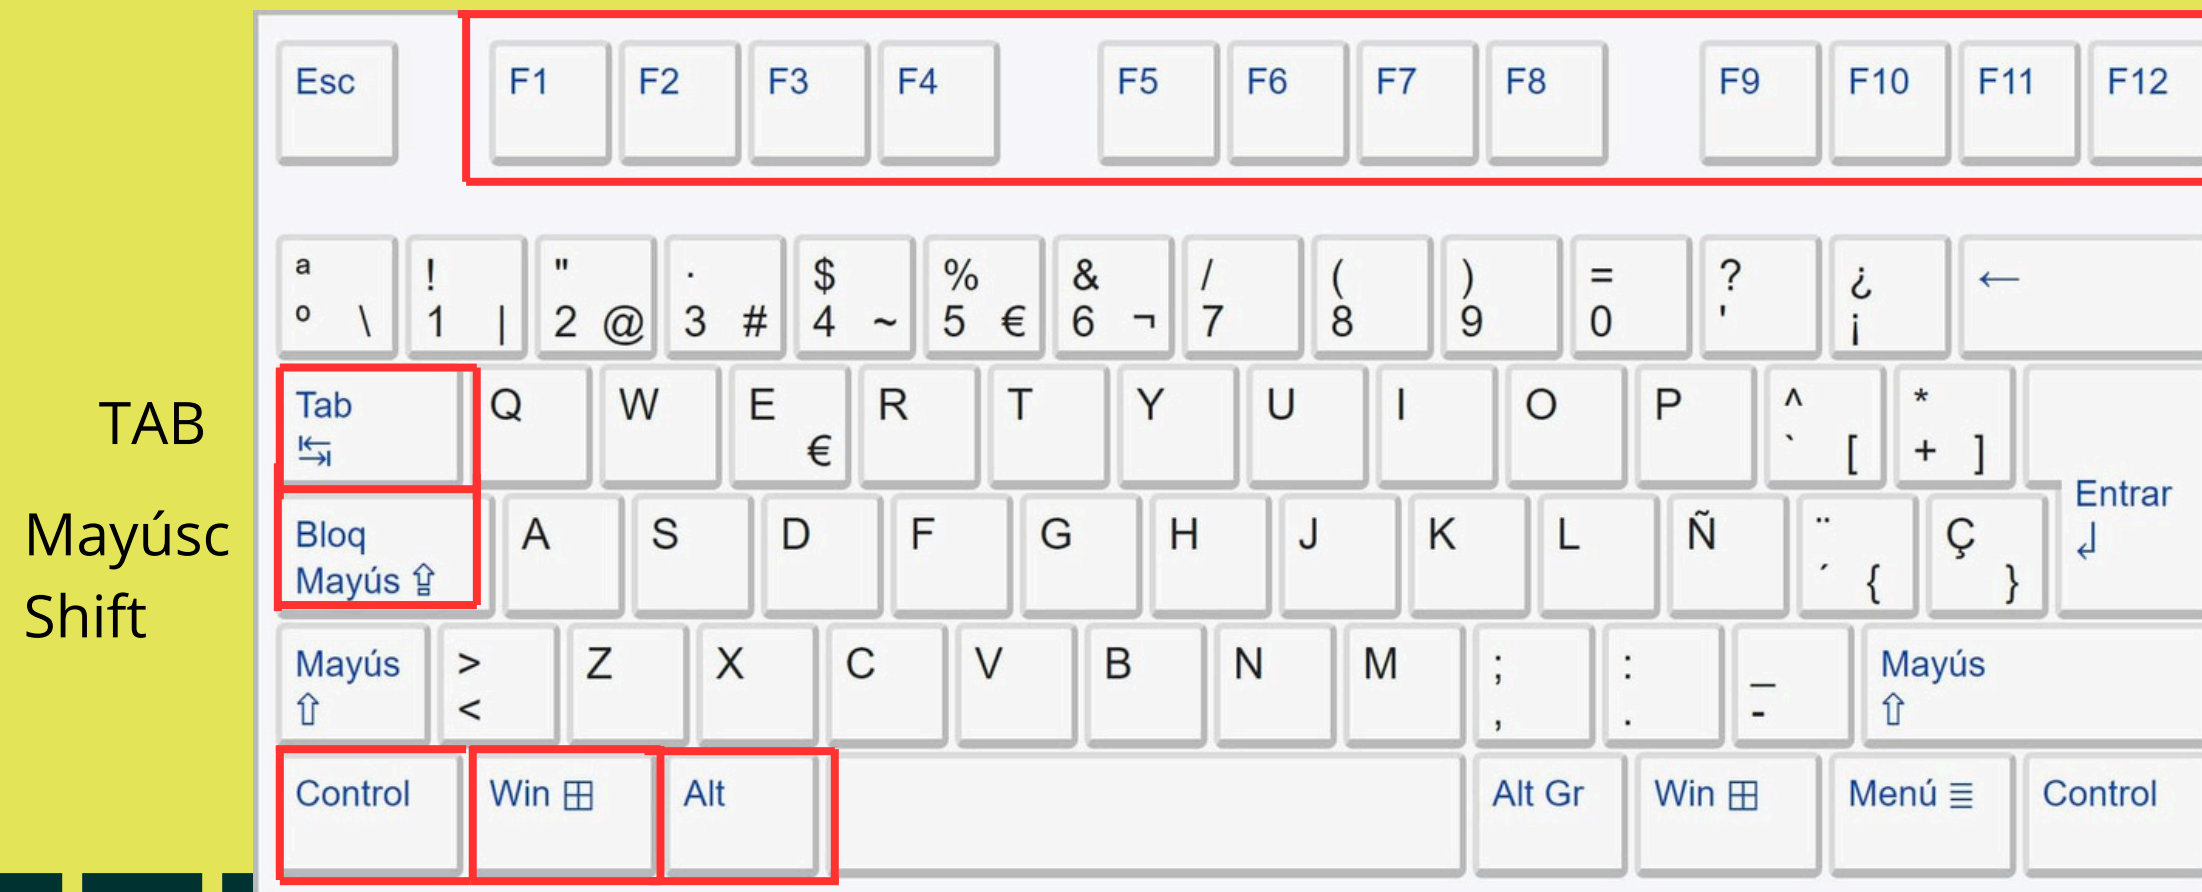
TAB

Mayúsc
Shift

Esc F1 F2 F3 F4 F5 F6 F7 F8 F9 F10 F11 F12

ª º \ ! 1 | " 2 @ · 3 # $ 4 ~ % 5 € & 6 ¬ / 7 ( 8 ) 9 = 0 ? ' ¿ ¡ ←

Tab ↹ Q W E € R T Y U I O P ^ ` [ * + ]

Entrar ↲

Bloq Mayús ⇪ A S D F G H J K L Ñ ¨ ´ { Ç }

Mayús ⇧ > < Z X C V B N M ; , : . _ - Mayús ⇧

Control Win ⊞ Alt Alt Gr Win ⊞ Menú ≣ Control